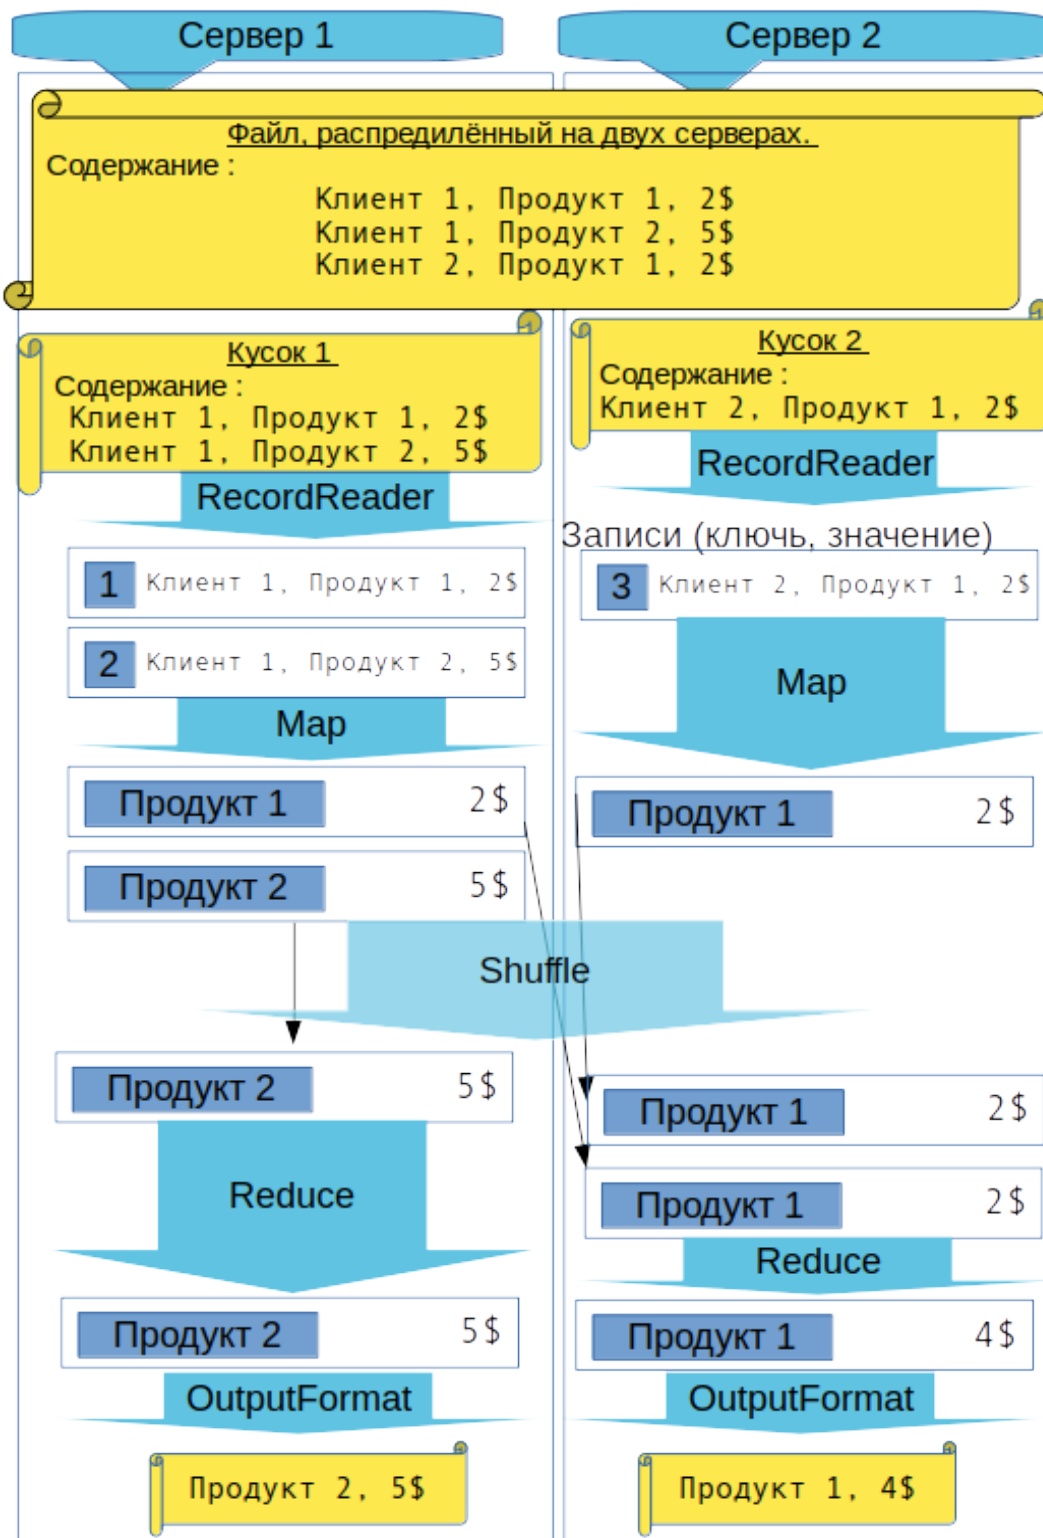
Сервер 1

Сервер 2

Файл, распредилённый на двух серверах.
Содержание :
Клиент 1, Продукт 1, 2$
Клиент 1, Продукт 2, 5$
Клиент 2, Продукт 1, 2$

Кусок 1
Содержание :
Клиент 1, Продукт 1, 2$
Клиент 1, Продукт 2, 5$

Кусок 2
Содержание :
Клиент 2, Продукт 1, 2$

RecordReader

RecordReader

Записи (ключь, значение)

1 Клиент 1, Продукт 1, 2$

2 Клиент 1, Продукт 2, 5$

3 Клиент 2, Продукт 1, 2$

Map

Map

Продукт 1 2$

Продукт 2 5$

Продукт 1 2$

Shuffle

Продукт 2 5$

Продукт 1 2$

Продукт 1 2$

Reduce

Reduce

Продукт 2 5$

Продукт 1 4$

OutputFormat

OutputFormat

Продукт 2, 5$

Продукт 1, 4$